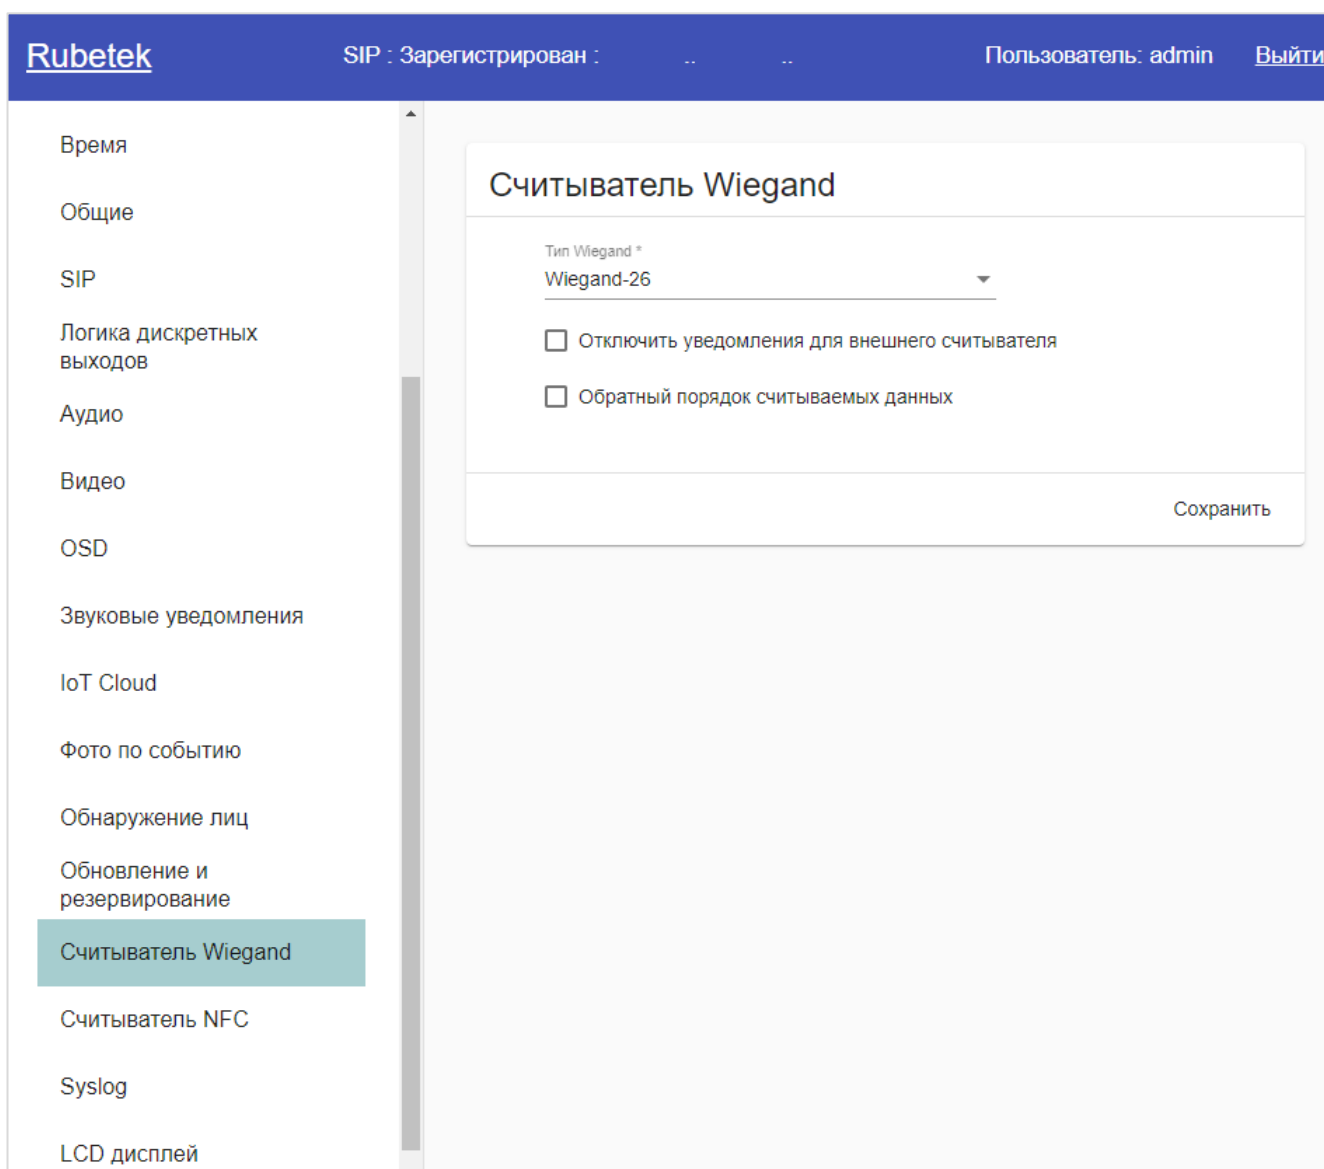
Rubetek SIP : Зарегистрирован : .. .. Пользователь: admin Выйти

Время

Общие

SIP

Логика дискретных выходов

Аудио

Видео

OSD

Звуковые уведомления

IoT Cloud

Фото по событию

Обнаружение лиц

Обновление и резервирование

Считыватель Wiegand

Считыватель NFC

Syslog

LCD дисплей

Считыватель Wiegand

Тип Wiegand *
Wiegand-26

Отключить уведомления для внешнего считывателя

Обратный порядок считываемых данных

Сохранить